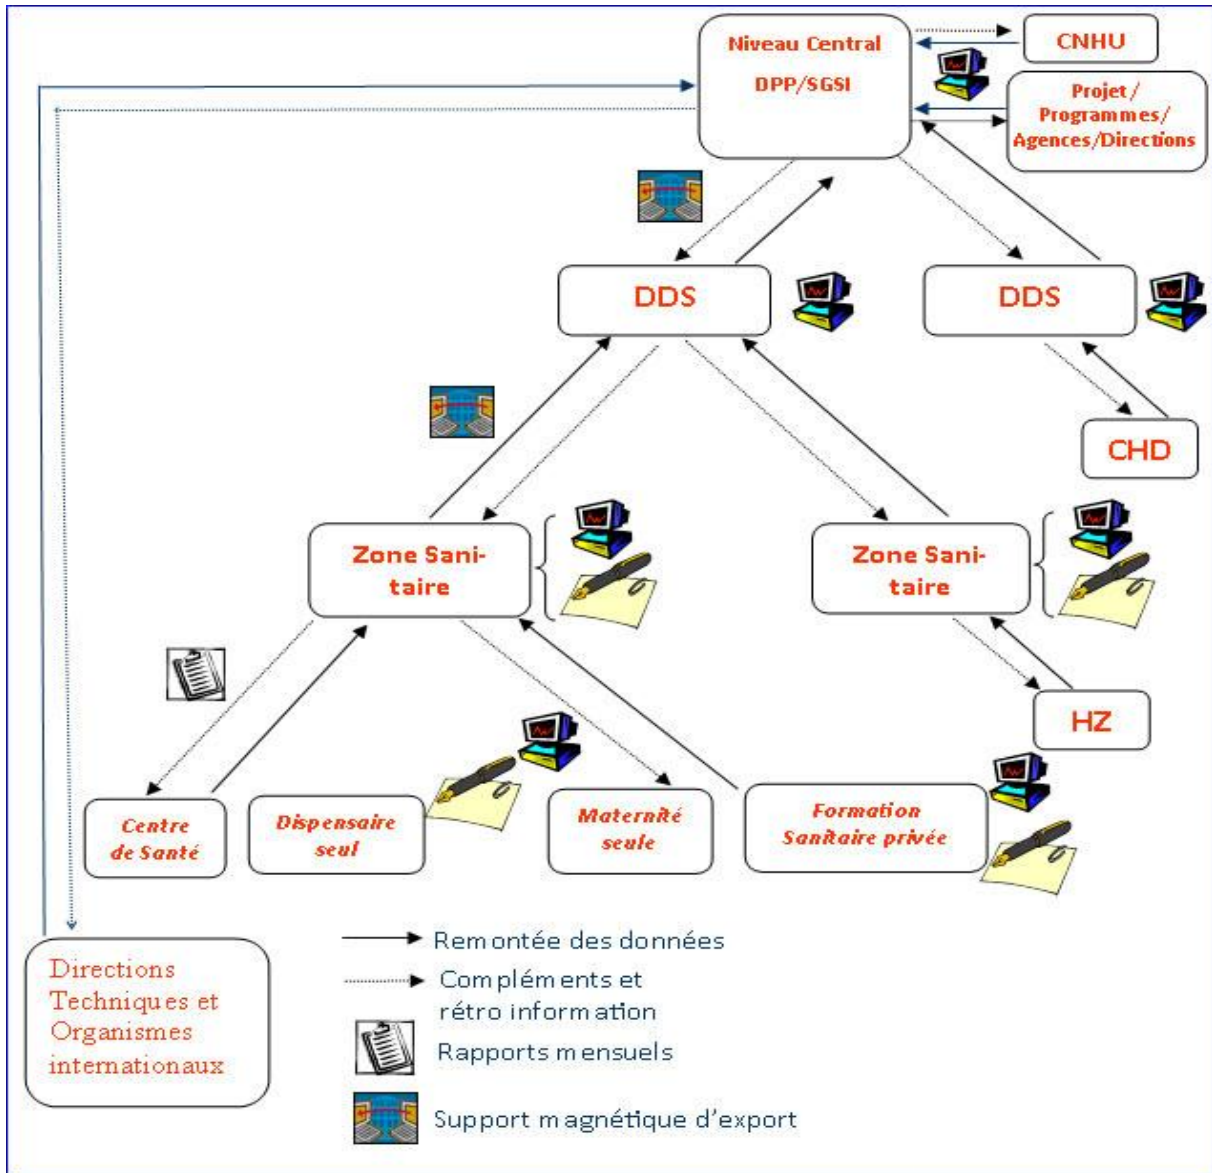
Niveau Central

DPP/SGSI

CNHU

Projet/ Programmes/ Agences/Directions

DDS

DDS

CHD

Zone Sanitaire

Zone Sanitaire

HZ

Centre de Santé

Dispensaire seul

Maternité seule

Formation Sanitaire privée

Directions Techniques et Organismes internationaux

Remontée des données

Compléments et rétro information

Rapports mensuels

Support magnétique d'export